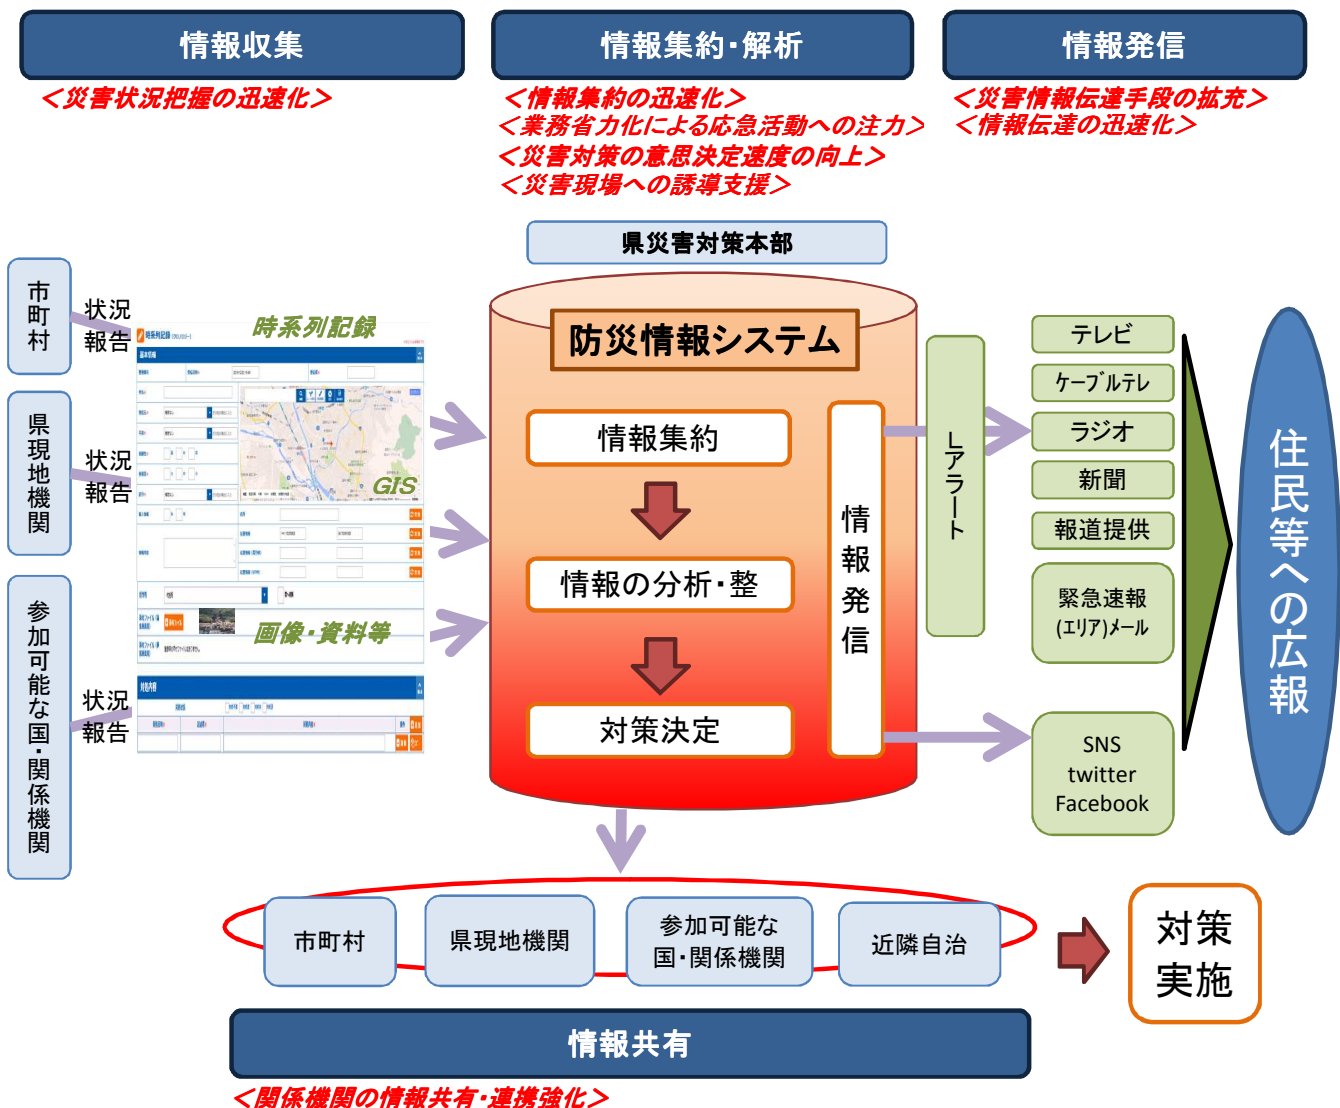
情報収集
＜災害状況把握の迅速化＞

情報集約･解析
＜情報集約の迅速化＞
＜業務省力化による応急活動への注力＞
＜災害対策の意思決定速度の向上＞
＜災害現場への誘導支援＞

情報発信
＜災害情報伝達手段の拡充＞
＜情報伝達の迅速化＞

県災害対策本部

市町村
状況報告

県現地機関
状況報告

参加可能な国･関係機関
状況報告

時系列記録
GIS
画像･資料等

防災情報システム
情報集約
情報の分析･整
対策決定
情報発信

Lアラート

テレビ
ケーブルテレ
ラジオ
新聞
報道提供
緊急速報(エリア)メール
SNS twitter Facebook

住民等への広報

市町村
県現地機関
参加可能な国･関係機関
近隣自治

対策実施

情報共有
＜関係機関の情報共有･連携強化＞